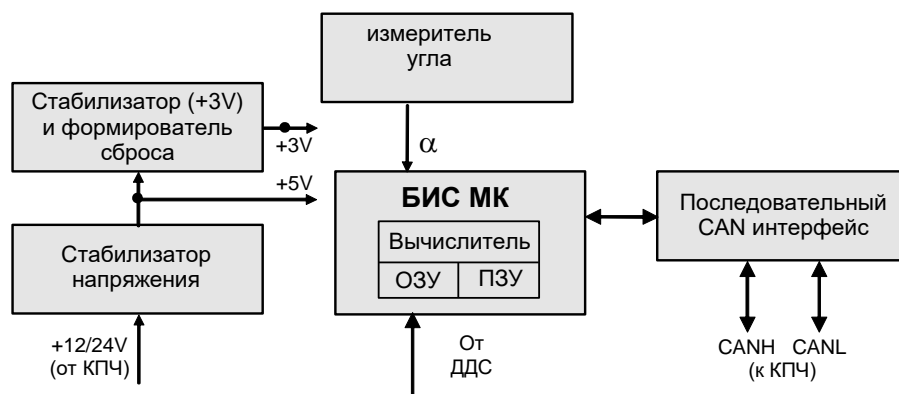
измеритель угла

Стабилизатор (+3V) и формирователь сброса

+3V

α

+5V

БИС МК

Вычислитель

ОЗУ

ПЗУ

Последовательный CAN интерфейс

Стабилизатор напряжения

+12/24V (от КПЧ)

От ДДС

CANH CANL (к КПЧ)